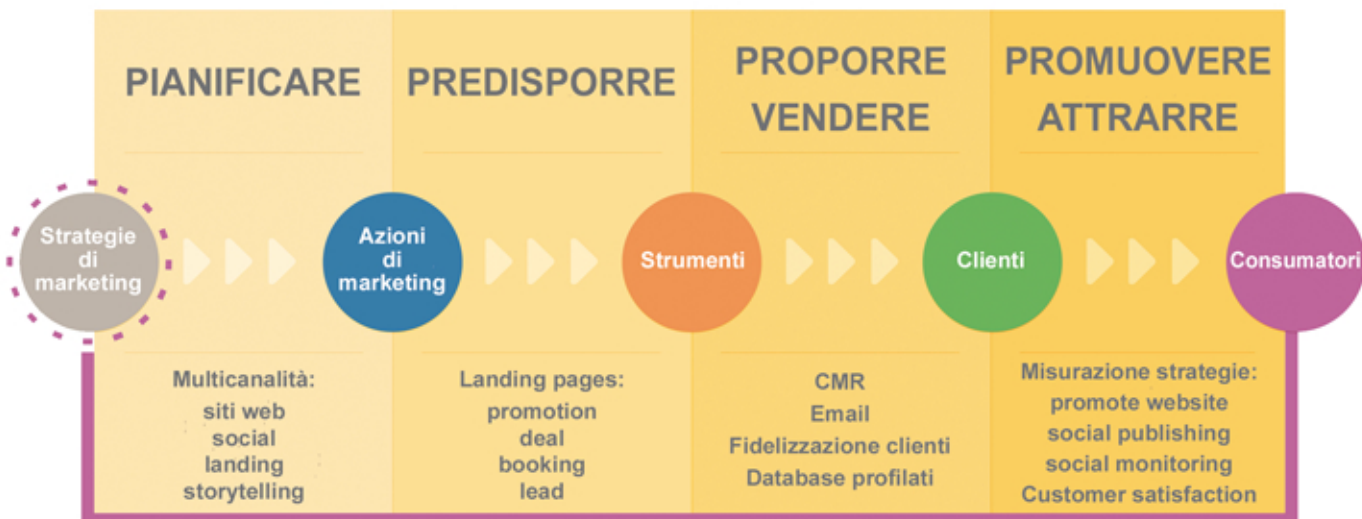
PIANIFICARE

PREDISPORRE

PROPORRE
VENDERE

PROMUOVERE
ATTRARRE

Strategie di marketing

Azioni di marketing

Strumenti

Clienti

Consumatori

Multicanalità:
siti web
social
landing
storytelling

Landing pages:
promotion
deal
booking
lead

CMR
Email
Fidelizzazione clienti
Database profilati

Misurazione strategie:
promote website
social publishing
social monitoring
Customer satisfaction